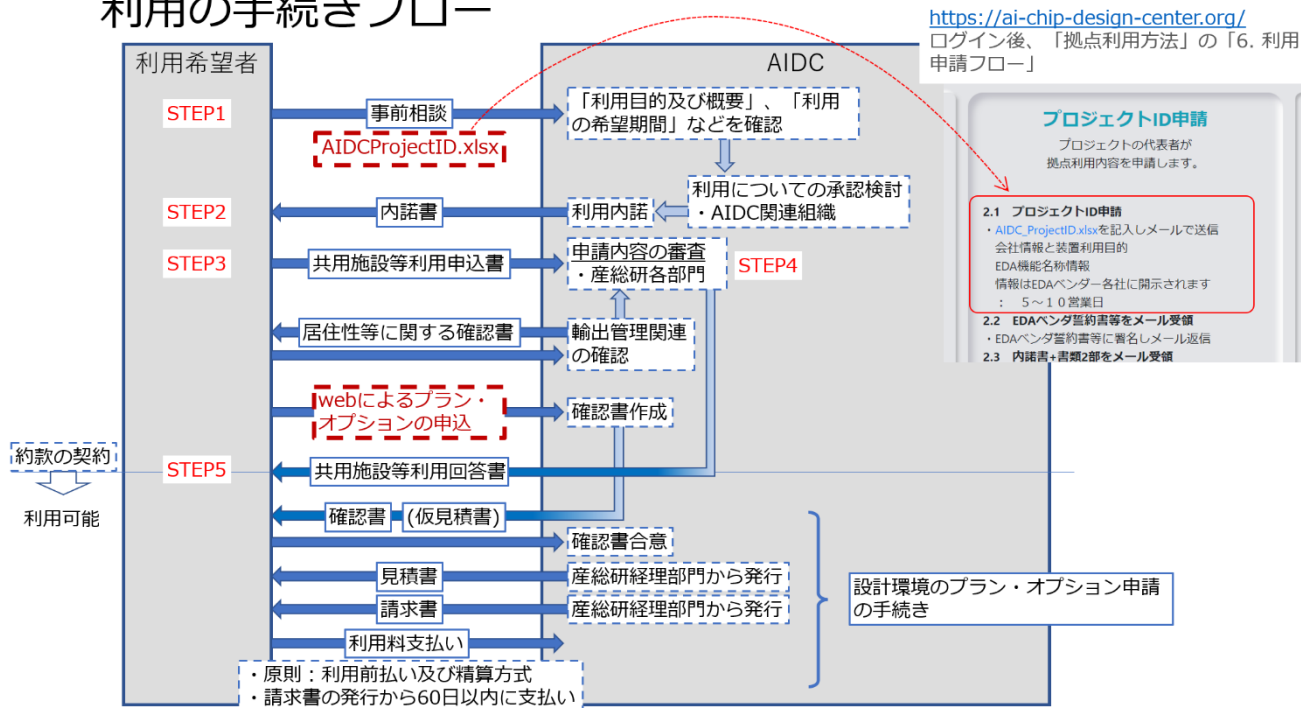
利用の手続きフロー

https://ai-chip-design-center.org/
ログイン後、「拠点利用方法」の「6. 利用申請フロー」

利用希望者

AIDC

STEP1
事前相談
AIDCProjectID.xlsx
「利用目的及び概要」、「利用の希望期間」などを確認

利用についての承認検討
・AIDC関連組織

STEP2
内諾書
利用内諾

STEP3
共用施設等利用申込書
申請内容の審査
・産総研各部門
STEP4

居住性等に関する確認書
輸出管理関連の確認

webによるプラン・オプションの申込
確認書作成

約款の契約
利用可能
STEP5
共用施設等利用回答書

確認書 (仮見積書)
確認書合意
見積書
産総研経理部門から発行
請求書
産総研経理部門から発行
利用料支払い

設計環境のプラン・オプション申請の手続き

・原則：利用前払い及び精算方式
・請求書の発行から60日以内に支払い

プロジェクトID申請
プロジェクトの代表者が拠点利用内容を申請します。

2.1 プロジェクトID申請
・AIDC_ProjectID.xlsxを記入しメールで送信
会社情報と装置利用目的
EDA機能名称情報
情報はEDAベンダー各社に開示されます
： 5～10営業日
2.2 EDAベンダ誓約書等をメール受領
・EDAベンダ誓約書等に署名しメール返信
2.3 内諾書+書類2部をメール受領